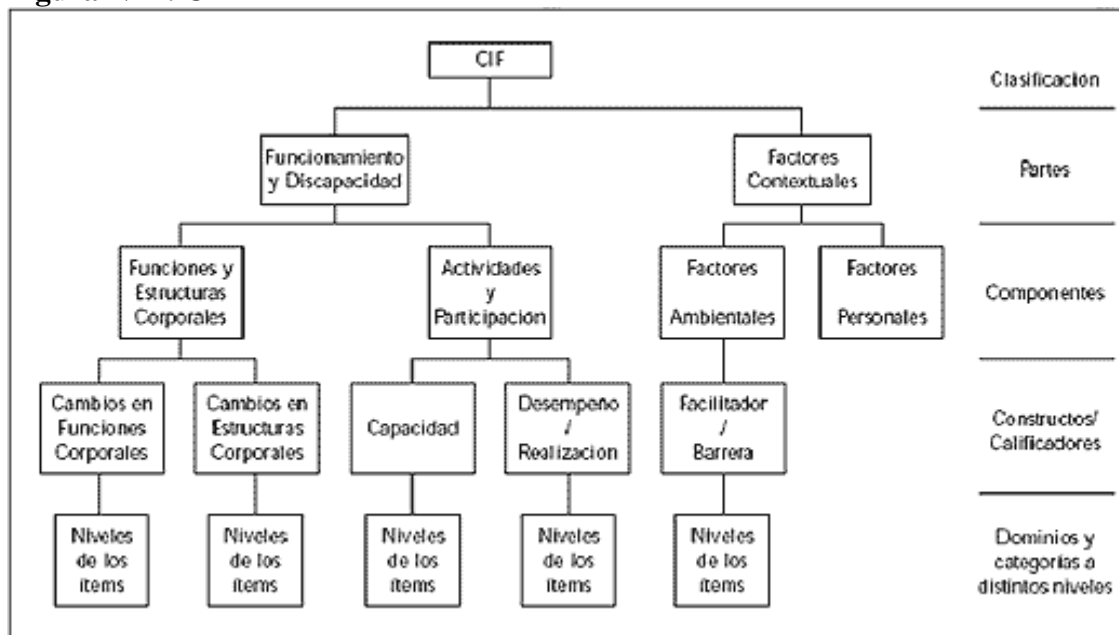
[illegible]

CIF

Clasificacion

Funcionamiento y Discapacidad

Factores Contextuales

Partes

Funciones y Estructuras Corporales

Actividades y Participación

Factores Ambientales

Factores Personales

Componentes

Cambios en Funciones Corporales

Cambios en Estructuras Corporales

Capacidad

Desempeño / Realizacion

Facilitador / Barrera

Constructos/ Calificadores

Niveles de los ítems

Niveles de los ítems

Niveles de los ítems

Niveles de los ítems

Niveles de los ítems

Dominios y categorías a distintos niveles